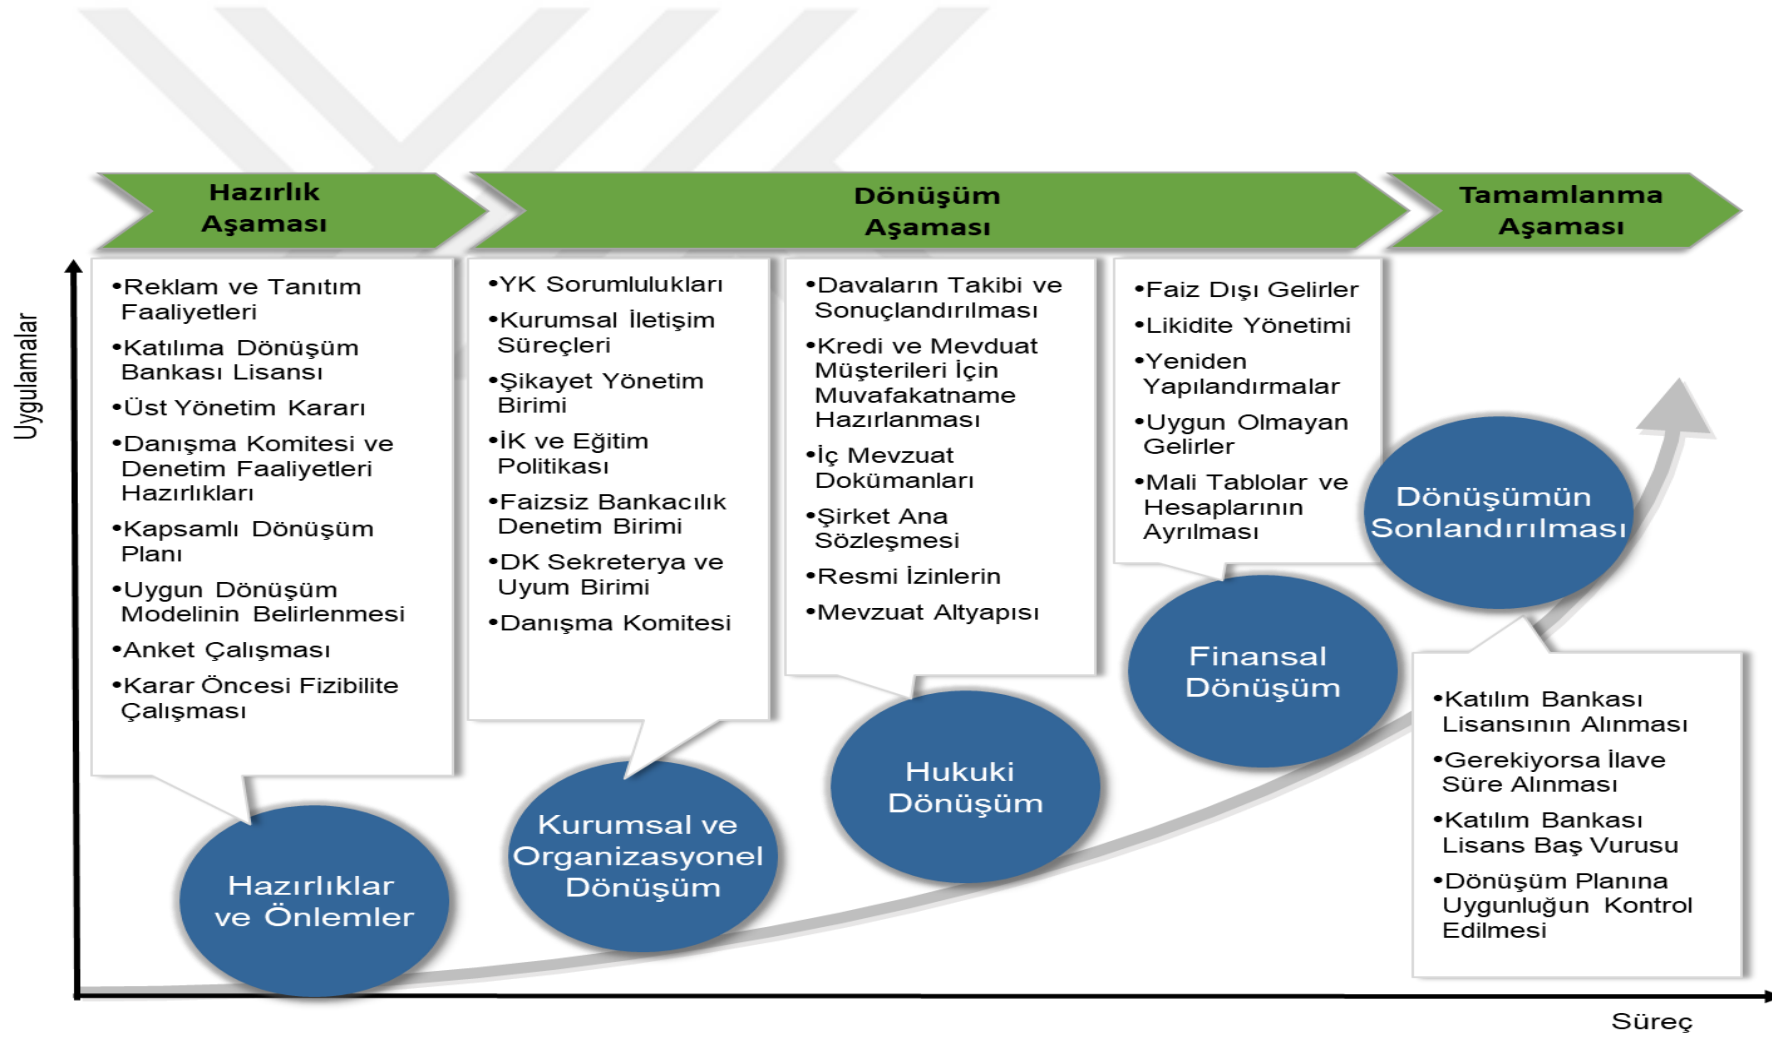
Hazırlık Aşaması

Dönüşüm Aşaması

Tamamlanma Aşaması

Uygulamalar

•Reklam ve Tanıtım Faaliyetleri
•Katılıma Dönüşüm Bankası Lisansı
•Üst Yönetim Kararı
•Danışma Komitesi ve Denetim Faaliyetleri Hazırlıkları
•Kapsamlı Dönüşüm Planı
•Uygun Dönüşüm Modelinin Belirlenmesi
•Anket Çalışması
•Karar Öncesi Fizibilite Çalışması

•YK Sorumlulukları
•Kurumsal İletişim Süreçleri
•Şikayet Yönetim Birimi
•İK ve Eğitim Politikası
•Faizsiz Bankacılık Denetim Birimi
•DK Sekreterya ve Uyum Birimi
•Danışma Komitesi

•Davaların Takibi ve Sonuçlandırılması
•Kredi ve Mevduat Müşterileri İçin Muvafakatname Hazırlanması
•İç Mevzuat Dokümanları
•Şirket Ana Sözleşmesi
•Resmi İzinlerin
•Mevzuat Altyapısı

•Faiz Dışı Gelirler
•Likidite Yönetimi
•Yeniden Yapılandırmalar
•Uygun Olmayan Gelirler
•Mali Tablolar ve Hesaplarının Ayrılması

Dönüşümün Sonlandırılması

Finansal Dönüşüm

Hukuki Dönüşüm

Kurumsal ve Organizasyonel Dönüşüm

Hazırlıklar ve Önlemler

•Katılım Bankası Lisansının Alınması
•Gerekiyorsa İlave Süre Alınması
•Katılım Bankası Lisans Baş Vurusu
•Dönüşüm Planına Uygunluğun Kontrol Edilmesi

Süreç